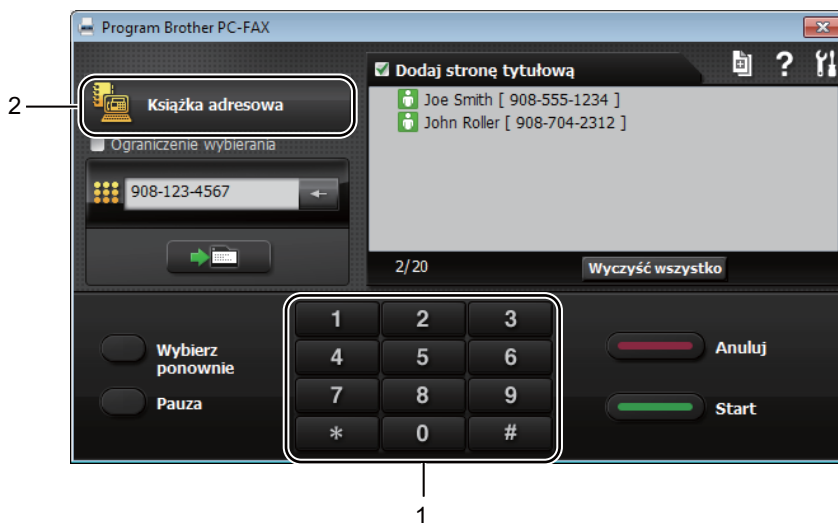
Program Brother PC-FAX

2

Książka adresowa

Ograniczenie wybierania

908-123-4567

Dodaj stronę tytułową

Joe Smith [ 908-555-1234 ]
John Roller [ 908-704-2312 ]

2/20

Wyczyść wszystko

Wybierz ponownie

Pauza

| 1 | 2 | 3 |
|---|---|---|
| 4 | 5 | 6 |
| 7 | 8 | 9 |
| * | 0 | # |

Anuluj

Start

1